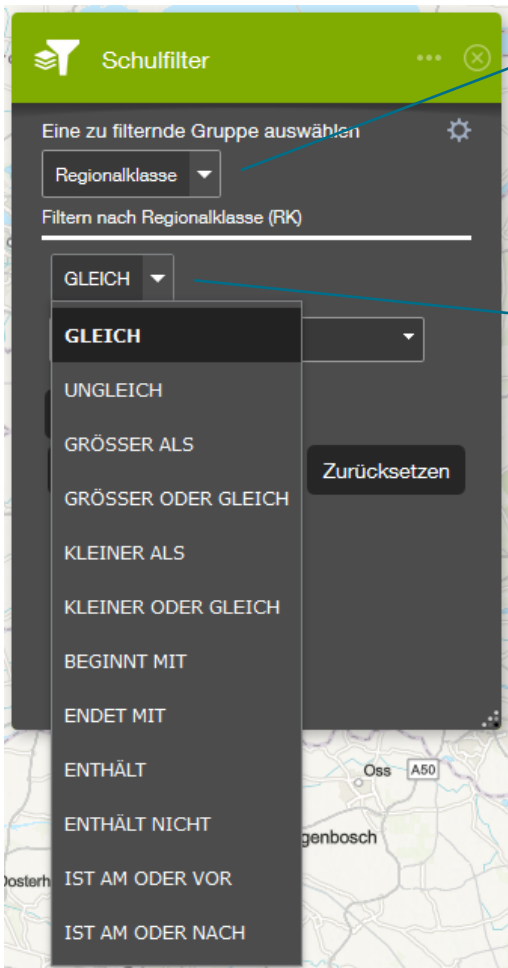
Schulfilter

Eine zu filternde Gruppe auswählen

Regionalklasse

Filtern nach Regionalklasse (RK)

GLEICH

GLEICH

UNGLEICH

GRÖSSER ALS

GRÖSSER ODER GLEICH

KLEINER ALS

KLEINER ODER GLEICH

BEGINNT MIT

ENDET MIT

ENTHÄLT

ENTHÄLT NICHT

IST AM ODER VOR

IST AM ODER NACH

Zurücksetzen

Oss

A50

genbosch

Oosterh